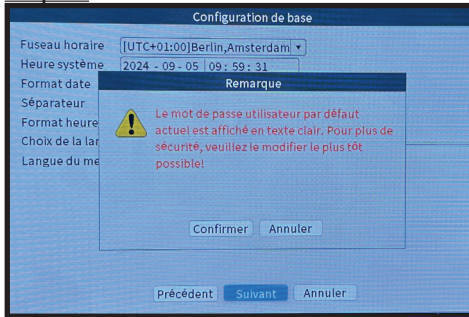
Configuration de base

Fuseau horaire [UTC+01:00]Berlin,Amsterdam
Heure système 2024 - 09 - 05 09 : 59 : 31
Format date
Séparateur
Format heure
Choix de la lar
Langue du me

Remarque

Le mot de passe utilisateur par défaut actuel est affiché en texte clair. Pour plus de sécurité, veuillez le modifier le plus tôt possible!

Confirmer Annuler

Précédent Suivant Annuler